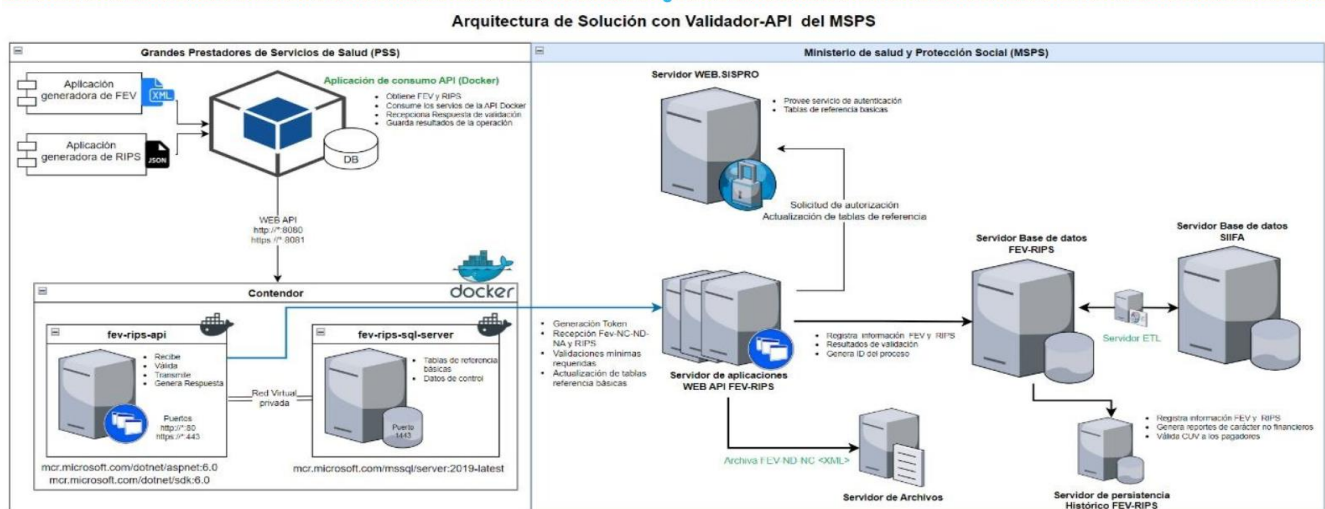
Arquitectura de Solución con Validador-API del MSPS

Grandes Prestadores de Servicios de Salud (PSS)

Aplicación generadora de FEV

XML

Aplicación generadora de RIPS

JSON

Aplicación de consumo API (Docker)

- Obtiene FEV y RIPS
- Consume los servicios de la API Docker
- Recepciona Respuesta de validación
- Guarda resultados de la operación

DB

WEB API
http://*:8080
https://*:8081

docker

Contendor

fev-rips-api

- Recibe
- Válida
- Transmite
- Genera Respuesta

Puertos
http://*:80
https://*:443

Red Virtual privada

fev-rips-sql-server

- Tablas de referencia básicas
- Datos de control

Puerto 1443

mcr.microsoft.com/dotnet/aspnet:6.0
mcr.microsoft.com/dotnet/sdk:6.0

mcr.microsoft.com/mssql/server:2019-latest

Ministerio de salud y Protección Social (MSPS)

Servidor WEB.SISPRO

- Provee servicio de autenticación
- Tablas de referencia básicas

Solicitud de autorización
Actualización de tablas de referencia

- Generación Token
- Recepción Fev-NC-ND-NA y RIPS
- Validaciones mínimas requeridas
- Actualización de tablas referencia básicas

Servidor de aplicaciones WEB API FEV-RIPS

- Registra información FEV y RIPS
- Resultados de validación
- Genera ID del proceso

Servidor Base de datos FEV-RIPS

Servidor ETL

Servidor Base de datos SIIFA

Archiva FEV-ND-NC <XML>

Servidor de Archivos

- Registra información FEV y RIPS
- Genera reportes de carácter no financieros
- Válida CUV a los pagadores

Servidor de persistencia Histórico FEV-RIPS